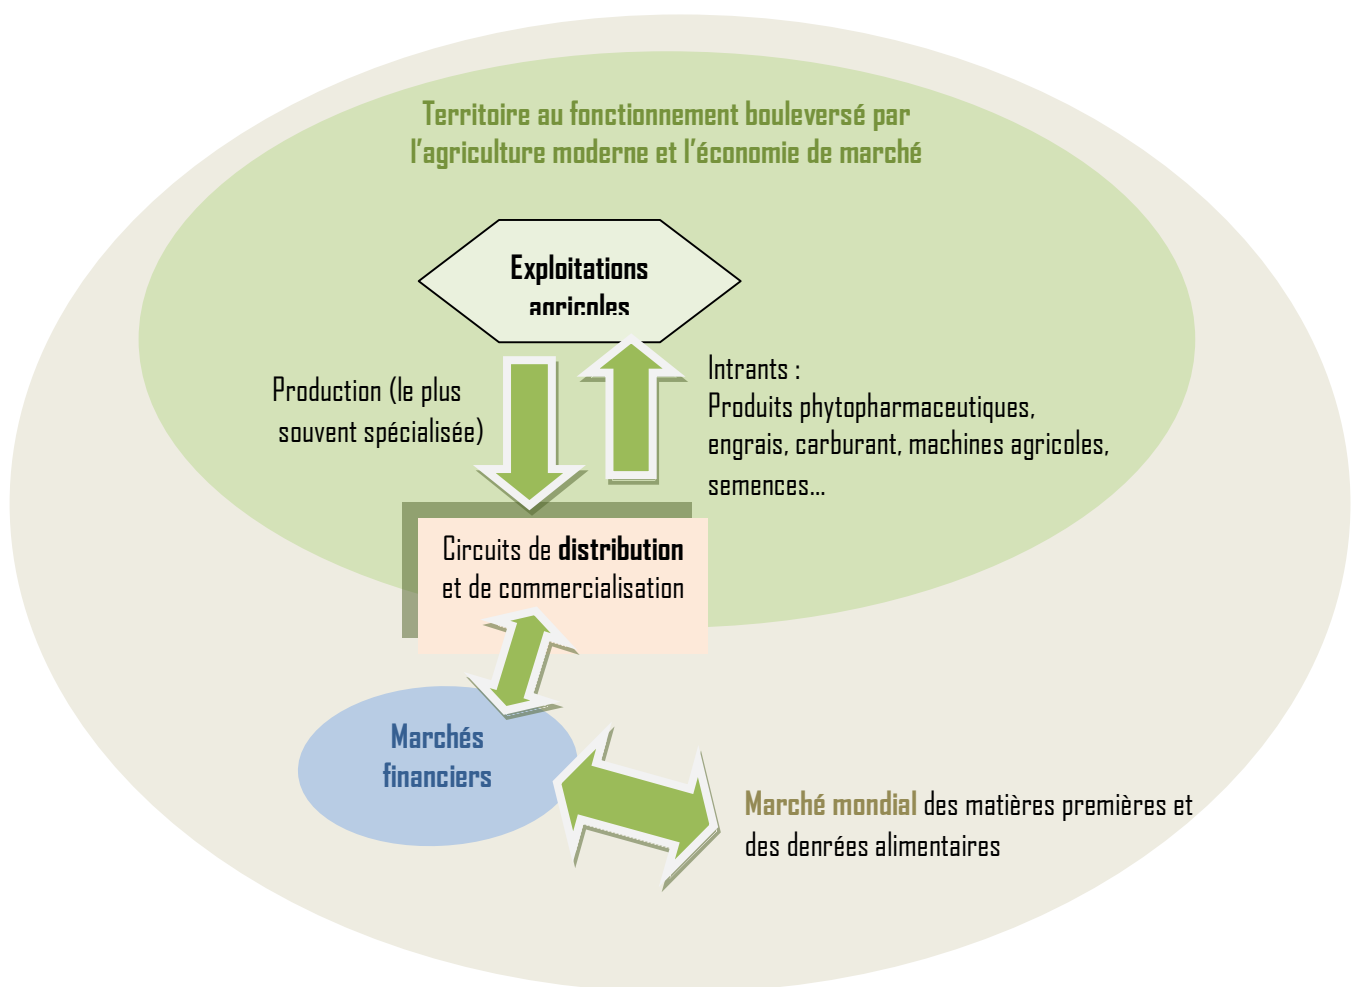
Territoire au fonctionnement bouleversé par l'agriculture moderne et l'économie de marché

Exploitations agricoles

Production (le plus souvent spécialisée)

Intrants : Produits phytopharmaceutiques, engrais, carburant, machines agricoles, semences…

Circuits de **distribution** et de commercialisation

Marchés financiers

Marché mondial des matières premières et des denrées alimentaires